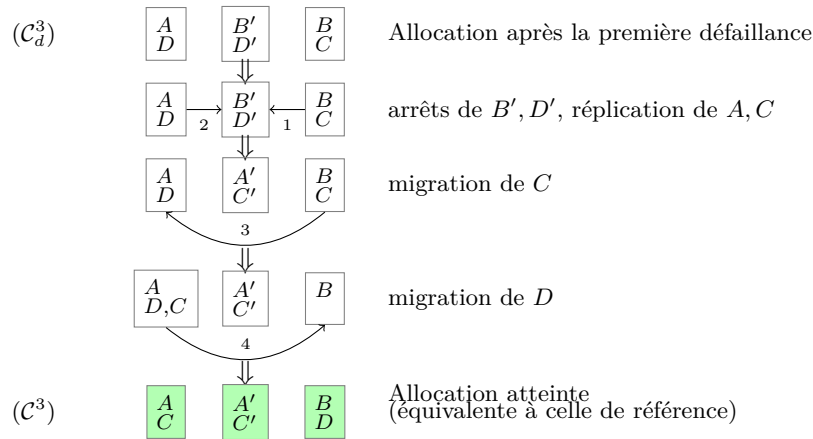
$(\mathcal{C}_d^3)$ $A$ $D$ $B'$ $D'$ $B$ $C$ Allocation après la première défaillance

$A$ $D$ 2 $B'$ $D'$ 1 $B$ $C$ arrêts de $B', D'$, réplication de $A, C$

$A$ $D$ $A'$ $C'$ $B$ $C$ migration de $C$

3

$A$ $D,C$ $A'$ $C'$ $B$ migration de $D$

4

$(\mathcal{C}^3)$ $A$ $C$ $A'$ $C'$ $B$ $D$ Allocation atteinte (équivalente à celle de référence)